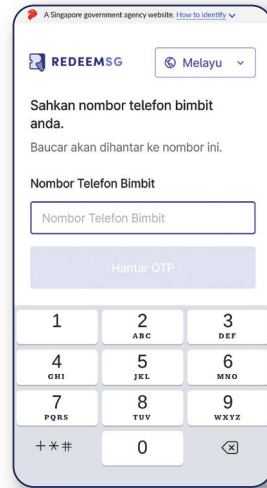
A Singapore government agency website. How to identify

REDEEMSG

Melayu

Sahkan nombor telefon bimbit anda.

Baucar akan dihantar ke nombor ini.

Nombor Telefon Bimbit

Nombor Telefon Bimbit

Hantar OTP

1
2 ABC
3 DEF
4 GHI
5 JKL
6 MNO
7 PQRS
8 TUV
9 WXYZ
+*#
0